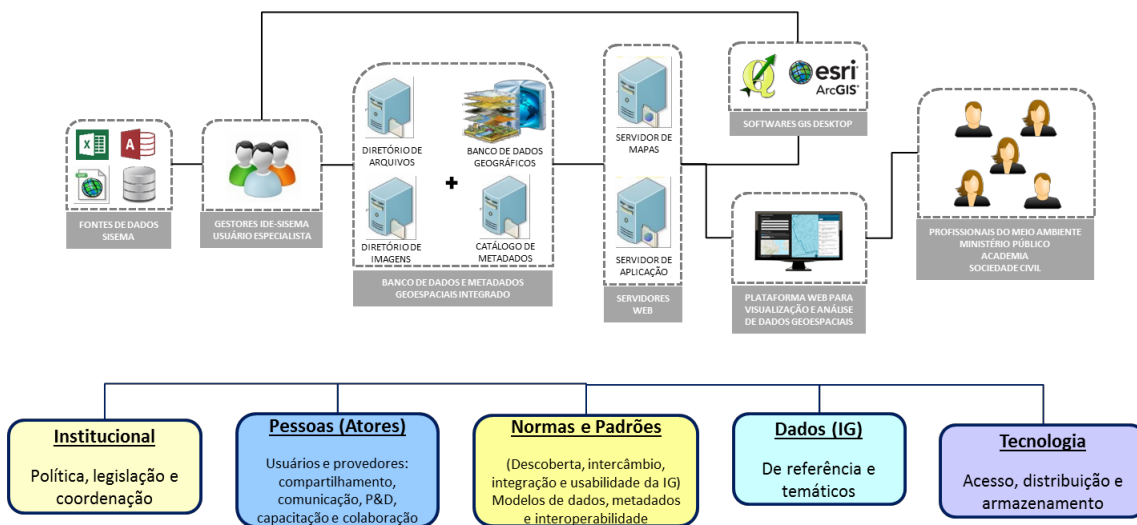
X A

FONTES DE DADOS SISEMA

GESTORES IDE-SISEMA USUÁRIO ESPECIALISTA

DIRETÓRIO DE ARQUIVOS

BANCO DE DADOS GEOGRÁFICOS

+

DIRETÓRIO DE IMAGENS

CATÁLOGO DE METADADOS

BANCO DE DADOS E METADADOS GEOESPACIAIS INTEGRADO

SERVIDOR DE MAPAS

SERVIDOR DE APLICAÇÃO

SERVIDORES WEB

esri ArcGIS

SOFTWARES GIS DESKTOP

PLATAFORMA WEB PARA VISUALIZAÇÃO E ANÁLISE DE DADOS GEOESPACIAIS

PROFISSIONAIS DO MEIO AMBIENTE
MINISTÉRIO PÚBLICO
ACADEMIA
SOCIEDADE CIVIL

Institucional

Política, legislação e coordenação

Pessoas (Atores)

Usuários e provedores: compartilhamento, comunicação, P&D, capacitação e colaboração

Normas e Padrões

(Descoberta, intercâmbio, integração e usabilidade da IG)
Modelos de dados, metadados e interoperabilidade

Dados (IG)

De referência e temáticos

Tecnologia

Acesso, distribuição e armazenamento